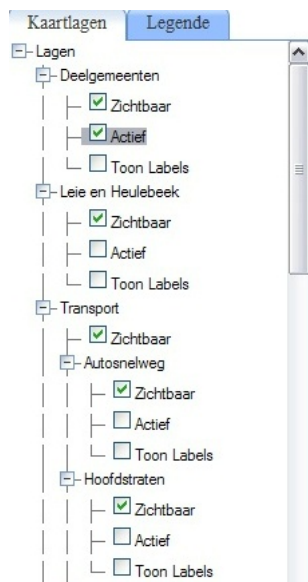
Kaartlagen Legende

Lagen
Deelgemeenten
Zichtbaar
Actief
Toon Labels
Leie en Heulebeek
Zichtbaar
Actief
Toon Labels
Transport
Zichtbaar
Autosnelweg
Zichtbaar
Actief
Toon Labels
Hoofdstraten
Zichtbaar
Actief
Toon Labels